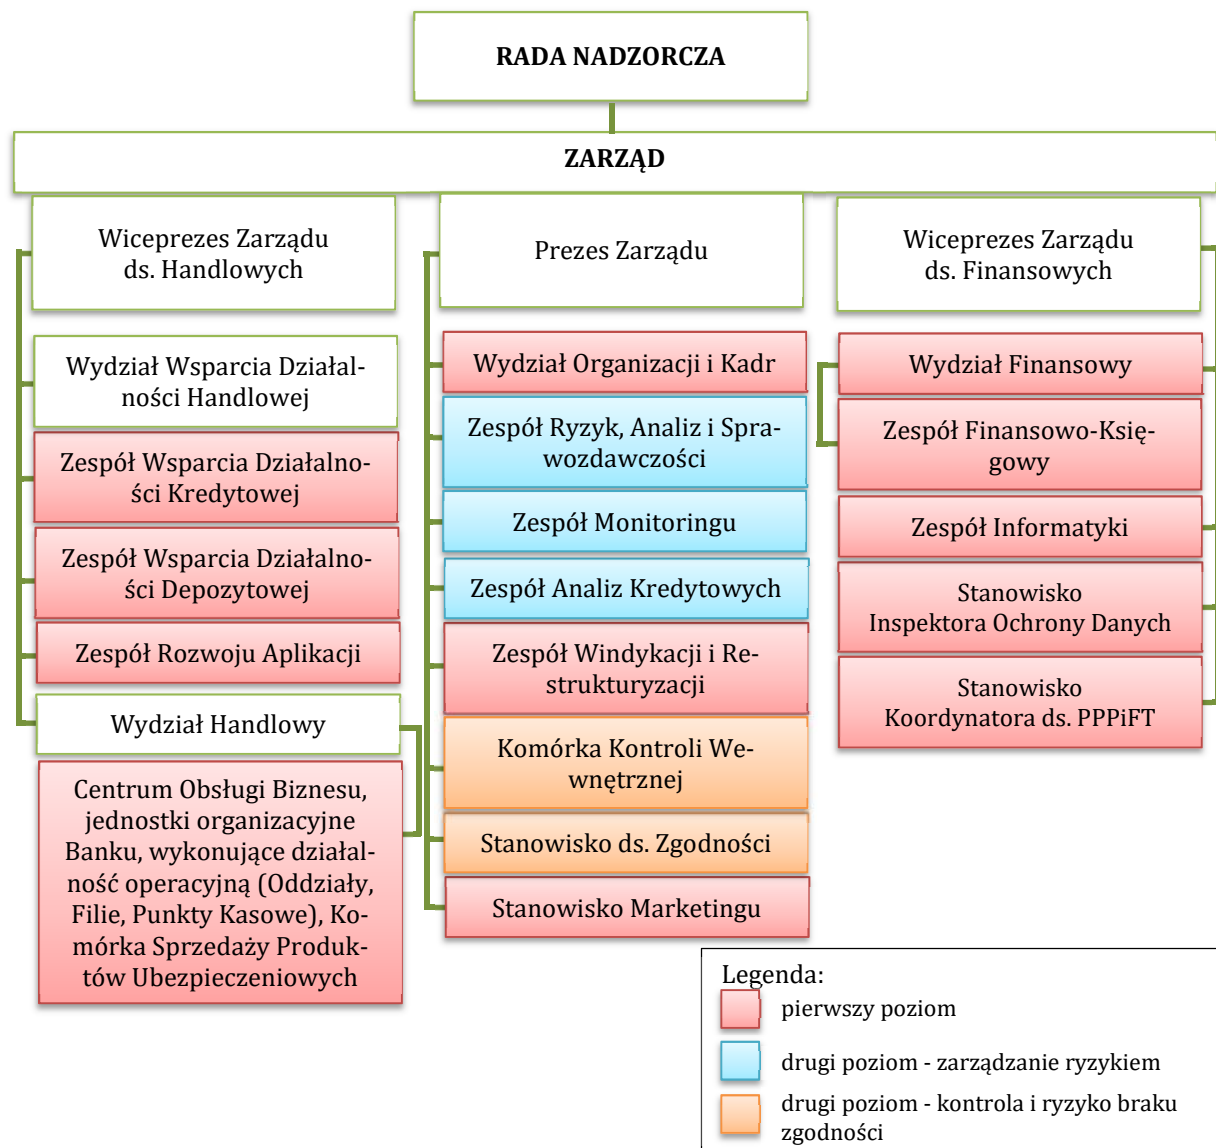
RADA NADZORCZA

ZARZĄD

Wiceprezes Zarządu ds. Handlowych

Wydział Wsparcia Działalności Handlowej

Zespół Wsparcia Działalności Kredytowej

Zespół Wsparcia Działalności Depozytowej

Zespół Rozwoju Aplikacji

Wydział Handlowy

Centrum Obsługi Biznesu, jednostki organizacyjne Banku, wykonujące działalność operacyjną (Oddziały, Filie, Punkty Kasowe), Komórka Sprzedaży Produktów Ubezpieczeniowych

Prezes Zarządu

Wydział Organizacji i Kadr

Zespół Ryzyk, Analiz i Sprawozdawczości

Zespół Monitoringu

Zespół Analiz Kredytowych

Zespół Windykacji i Restrukturyzacji

Komórka Kontroli Wewnętrznej

Stanowisko ds. Zgodności

Stanowisko Marketingu

Wiceprezes Zarządu ds. Finansowych

Wydział Finansowy

Zespół Finansowo-Księgowy

Zespół Informatyki

Stanowisko Inspektora Ochrony Danych

Stanowisko Koordynatora ds. PPPiFT

Legenda:
pierwszy poziom
drugi poziom - zarządzanie ryzykiem
drugi poziom - kontrola i ryzyko braku zgodności